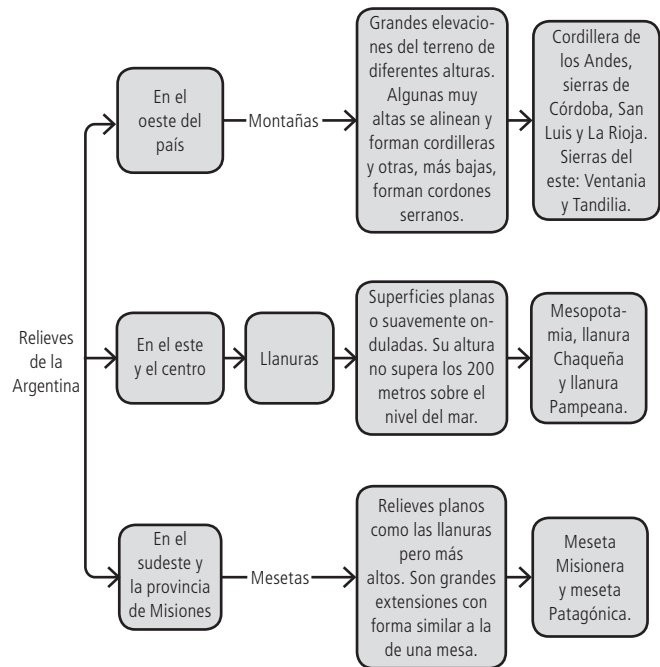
Relieves de la Argentina

En el oeste del país

Montañas

Grandes elevaciones del terreno de diferentes alturas. Algunas muy altas se alinean y forman cordilleras y otras, más bajas, forman cordones serranos.

Cordillera de los Andes, sierras de Córdoba, San Luis y La Rioja. Sierras del este: Ventania y Tandilia.

En el este y el centro

Llanuras

Superficies planas o suavemente onduladas. Su altura no supera los 200 metros sobre el nivel del mar.

Mesopotamia, llanura Chaqueña y llanura Pampeana.

En el sudeste y la provincia de Misiones

Mesetas

Relieves planos como las llanuras pero más altos. Son grandes extensiones con forma similar a la de una mesa.

Meseta Misionera y meseta Patagónica.